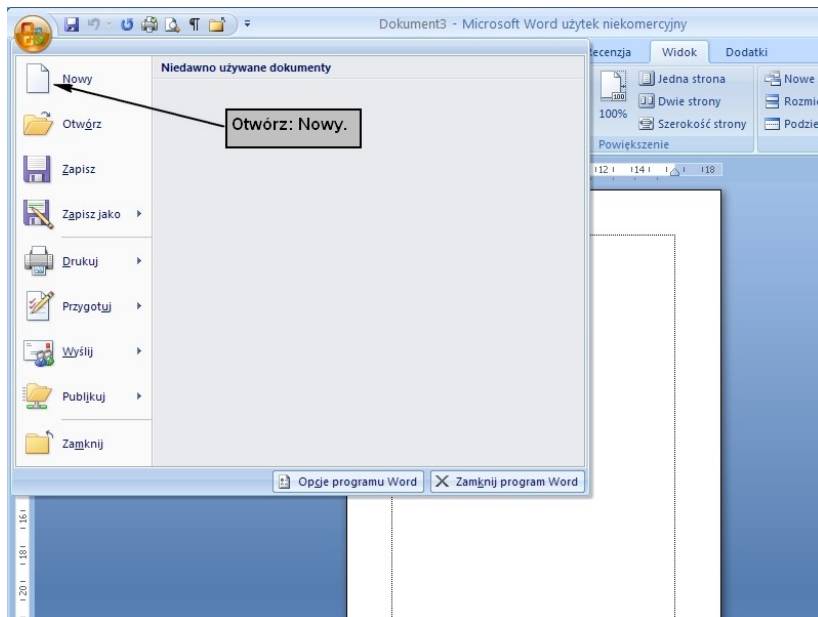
Dokument3 - Microsoft Word użytek niekomercyjny

ecenzja Widok Dodatki

100% Jedna strona Dwie strony Szerokość strony Powiększenie

Nowe Rozmi Podzie

Niedawno używane dokumenty

Nowy

Otwórz

Otwórz: Nowy.

Zapisz

Zapisz jako

Drukuj

Przygotuj

Wyślij

Publikuj

Zamknij

Opcje programu Word

Zamknij program Word

12 14 18

16 18 20